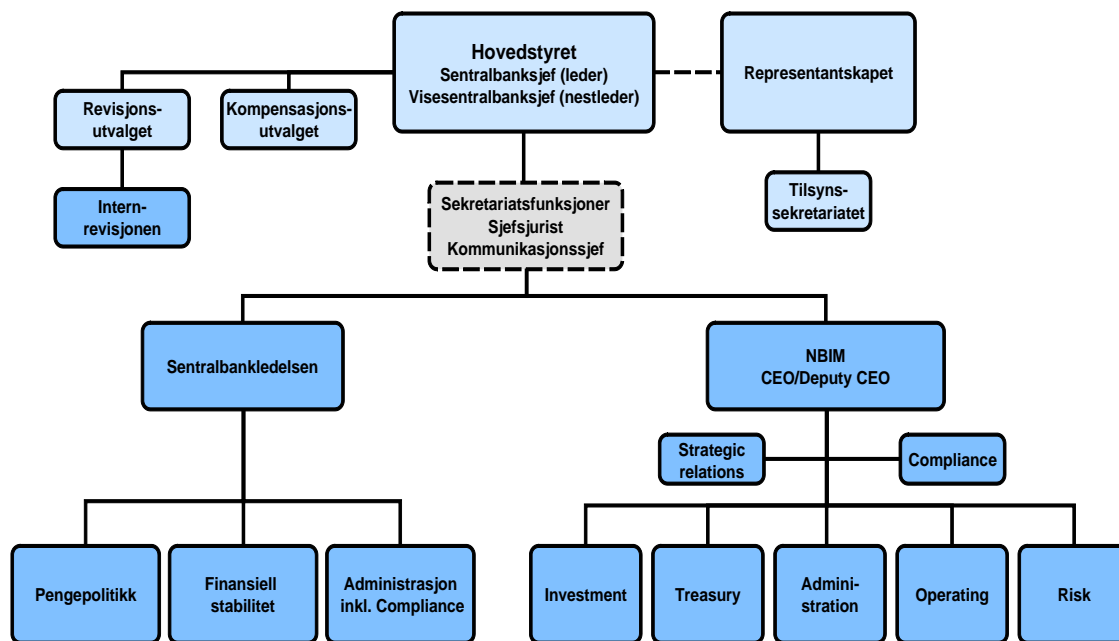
Hovedstyret
Sentralbanksjef (leder)
Visesentralbanksjef (nestleder)

Representantskapet

Revisjonsutvalget

Kompensasjonsutvalget

Internrevisjonen

Sekretariatsfunksjoner
Sjefsjurist
Kommunikasjonssjef

Tilsynssekretariatet

Sentralbankledelsen

NBIM
CEO/Deputy CEO

Strategic relations

Compliance

Pengepolitikk

Finansiell stabilitet

Administrasjon inkl. Compliance

Investment

Treasury

Administration

Operating

Risk